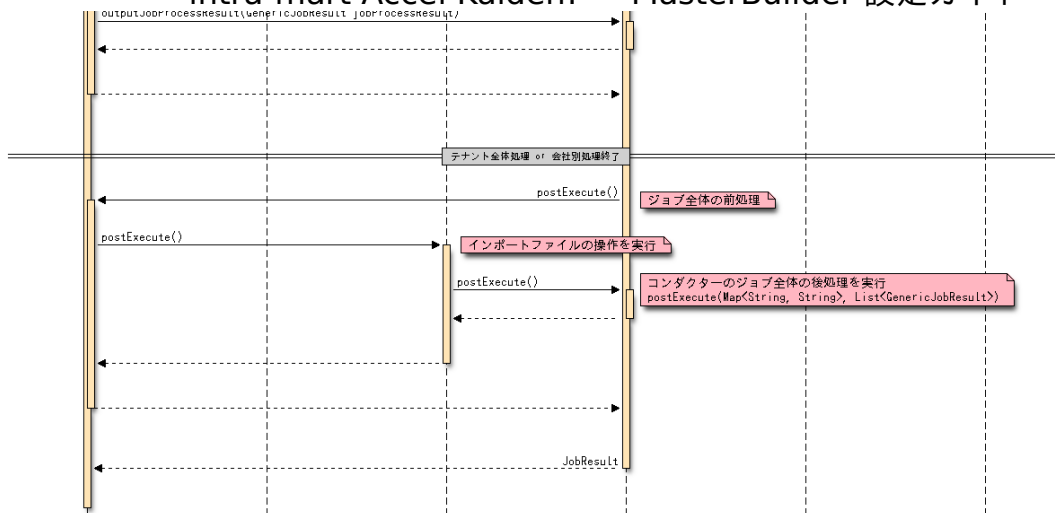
intra-mart Accel Kaiden! — MasterBuilder 設定ガイド

outputJobProcessResult(GenericJobResult jobProcessResult)

テナント全体処理 or 会社別処理終了

postExecute()

ジョブ全体の前処理

postExecute()

インポートファイルの操作を実行

postExecute()

コンダクターのジョブ全体の後処理を実行
postExecute(Map<String, String>, List<GenericJobResult>)

JobResult